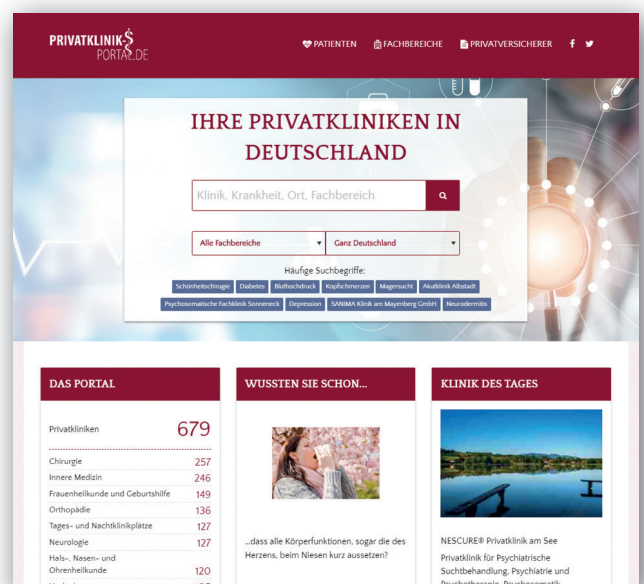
PRIVATKLINIK PORTAL.DE

PATIENTEN FACHBEREICHE PRIVATVERSICHERER f

IHRE PRIVATKLINIKEN IN DEUTSCHLAND

Klinik, Krankheit, Ort, Fachbereich

Alle Fachbereiche ▾ Ganz Deutschland ▾

Häufige Suchbegriffe:

Schönheitschirurgie Diabetes Bluthochdruck Kopfschmerzen Magersucht Akutklinik Albstadt Psychosomatische Fachklinik Sonneneck Depression SANIMA Klinik am Mayenberg GmbH Neurodermitis

DAS PORTAL

| Privatkliniken | 679 |
|---|---|
| Chirurgie | 257 |
| Innere Medizin | 246 |
| Frauenheilkunde und Geburtshilfe | 149 |
| Orthopädie | 136 |
| Tages- und Nachtklinikplätze | 127 |
| Neurologie | 127 |
| Hals-, Nasen- und Ohrenheilkunde | 120 |
| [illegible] | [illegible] |

WUSSTEN SIE SCHON...

...dass alle Körperfunktionen, sogar die des Herzens, beim Niesen kurz aussetzen?

KLINIK DES TAGES

NESCURE® Privatklinik am See

Privatklinik für Psychiatrische Suchtbehandlung, Psychiatrie und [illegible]